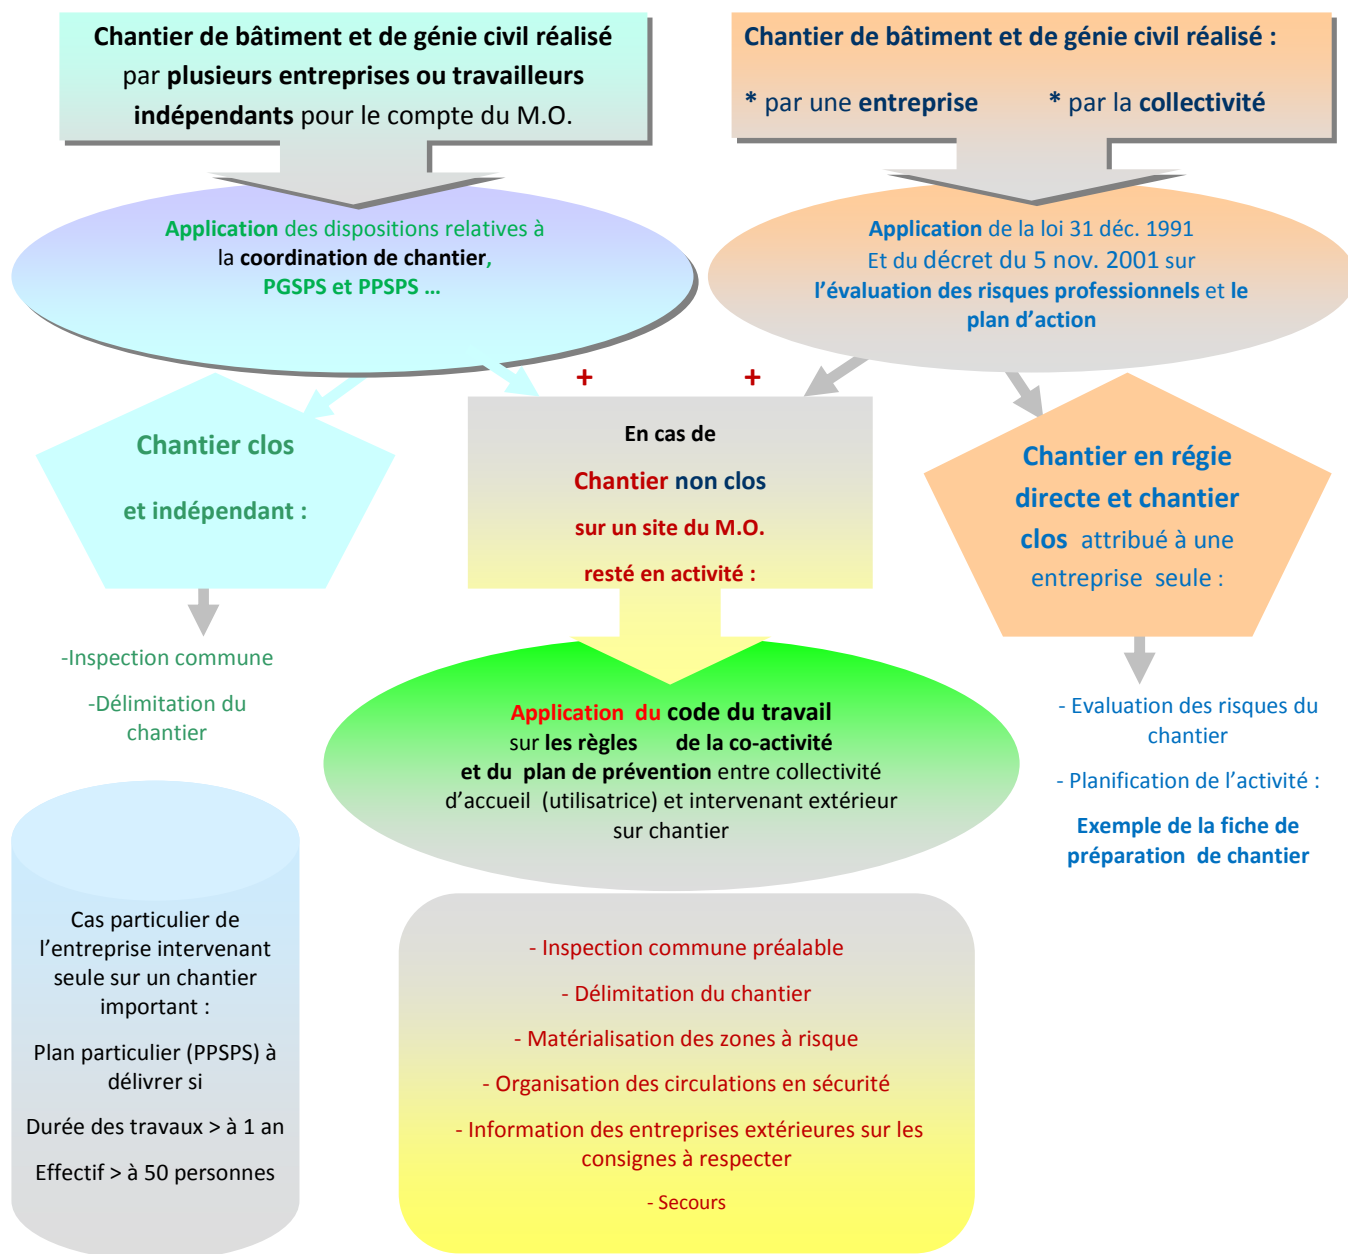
Chantier de bâtiment et de génie civil réalisé par plusieurs entreprises ou travailleurs indépendants pour le compte du M.O.

Chantier de bâtiment et de génie civil réalisé :

* par une entreprise * par la collectivité

Application des dispositions relatives à la coordination de chantier, PGSPS et PPSPS …

Application de la loi 31 déc. 1991 Et du décret du 5 nov. 2001 sur l'évaluation des risques professionnels et le plan d'action

+ +

Chantier clos

et indépendant :

En cas de

Chantier non clos

sur un site du M.O.

resté en activité :

Chantier en régie directe et chantier clos attribué à une entreprise seule :

-Inspection commune

-Délimitation du chantier

Application du code du travail sur les règles de la co-activité et du plan de prévention entre collectivité d'accueil (utilisatrice) et intervenant extérieur sur chantier

- Evaluation des risques du chantier

- Planification de l'activité :

Exemple de la fiche de préparation de chantier

Cas particulier de l'entreprise intervenant seule sur un chantier important :

Plan particulier (PPSPS) à délivrer si

Durée des travaux > à 1 an

Effectif > à 50 personnes

- Inspection commune préalable

- Délimitation du chantier

- Matérialisation des zones à risque

- Organisation des circulations en sécurité

- Information des entreprises extérieures sur les consignes à respecter

- Secours